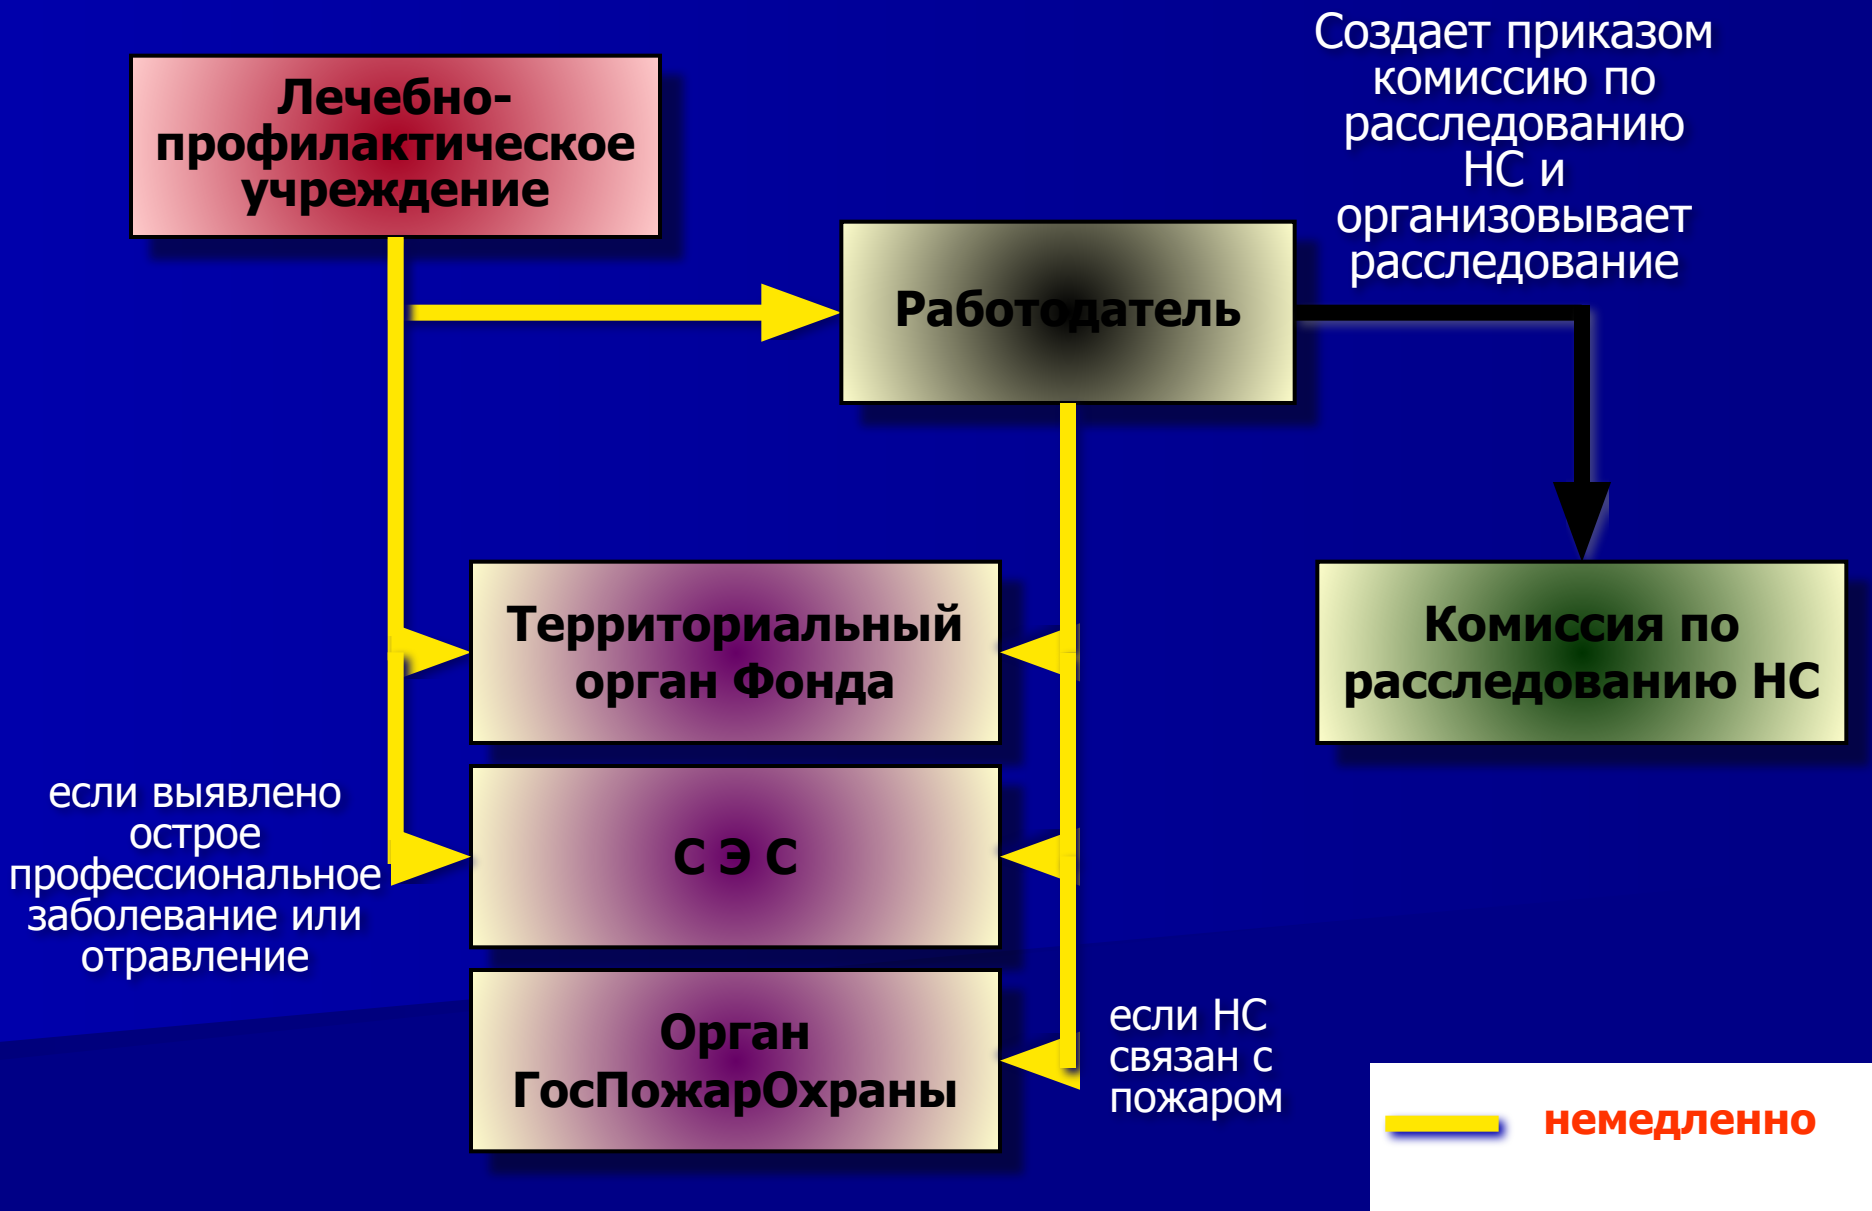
Лечебно-профилактическое учреждение

Создает приказом комиссию по расследованию НС и организовывает расследование

Работодатель

Территориальный орган Фонда

Комиссия по расследованию НС

если выявлено острое профессиональное заболевание или отравление

С Э С

Орган ГосПожарОхраны

если НС связан с пожаром

немедленно